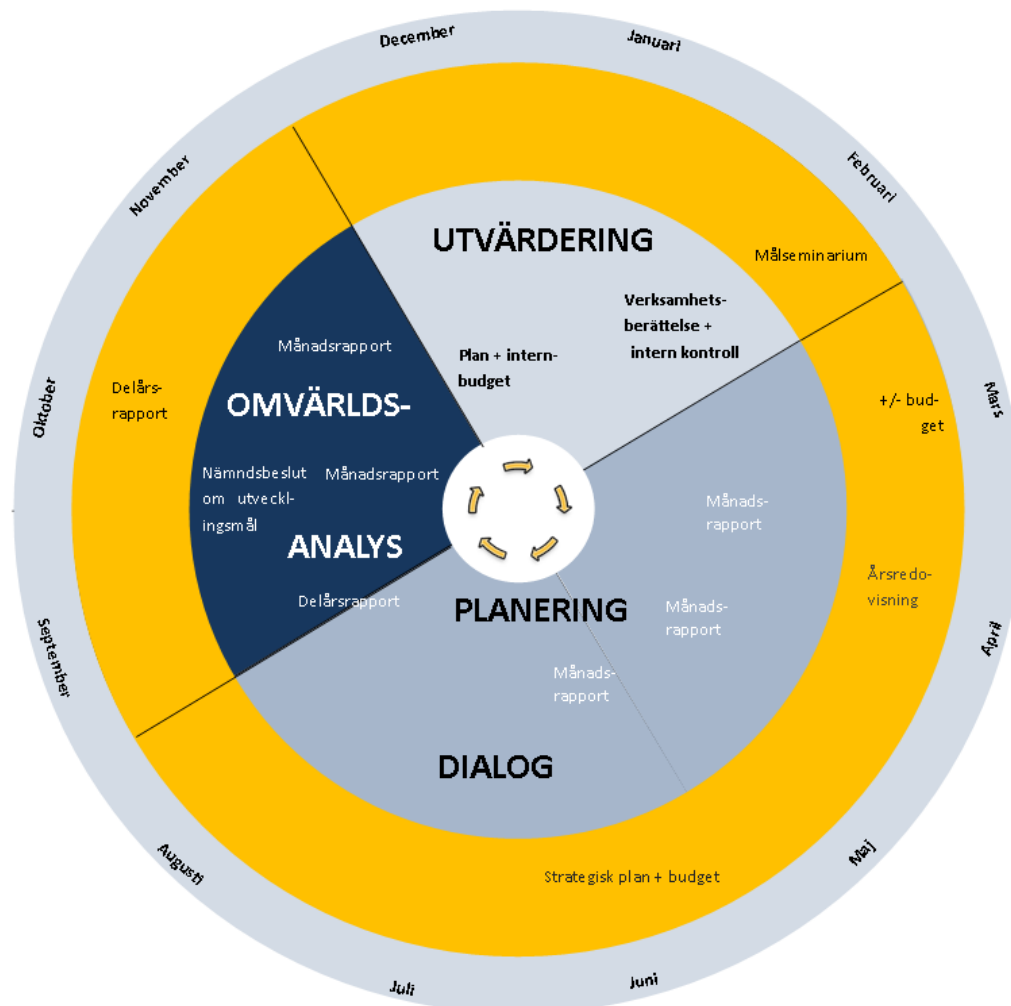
December
Januari
Februari
November
UTVÄRDERING
Målseminarium
Verksamhetsberättelse + intern kontroll
Månadsrapport
Plan + internbudget
Delårsrapport
OMVÄRLDS-
Oktober
Mars
+/- budget
Nämndsbeslut om utvecklingsmål
Månadsrapport
Månadsrapport
ANALYS
Årsredovisning
Delårsrapport
PLANERING
Månadsrapport
September
April
Månadsrapport
DIALOG
Augusti
Maj
Strategisk plan + budget
Juli
Juni